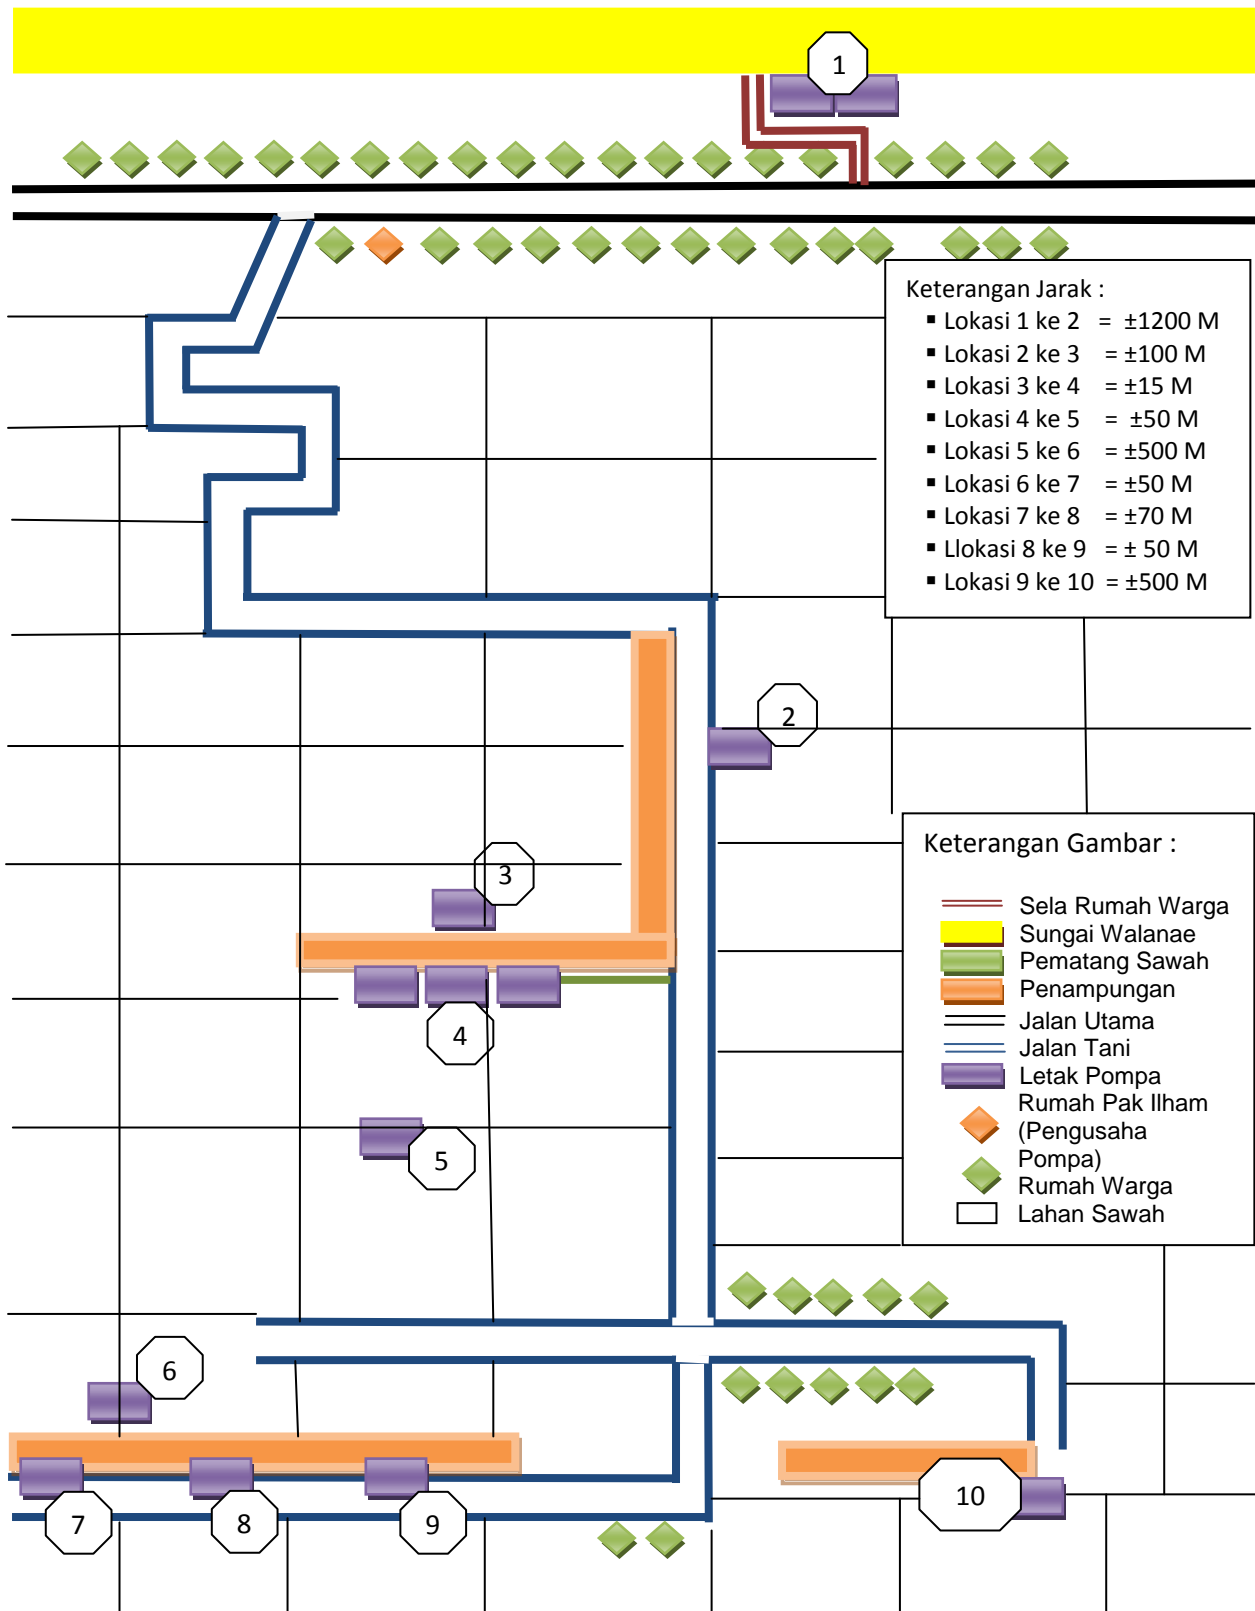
1

Keterangan Jarak :
▪ Lokasi 1 ke 2 = ±1200 M
▪ Lokasi 2 ke 3 = ±100 M
▪ Lokasi 3 ke 4 = ±15 M
▪ Lokasi 4 ke 5 = ±50 M
▪ Lokasi 5 ke 6 = ±500 M
▪ Lokasi 6 ke 7 = ±50 M
▪ Lokasi 7 ke 8 = ±70 M
▪ Llokasi 8 ke 9 = ± 50 M
▪ Lokasi 9 ke 10 = ±500 M

2

3

Keterangan Gambar :
Sela Rumah Warga
Sungai Walanae
Pematang Sawah
Penampungan
Jalan Utama
Jalan Tani
Letak Pompa
Rumah Pak Ilham (Pengusaha Pompa)
Rumah Warga
Lahan Sawah

4

5

6

7

8

9

10